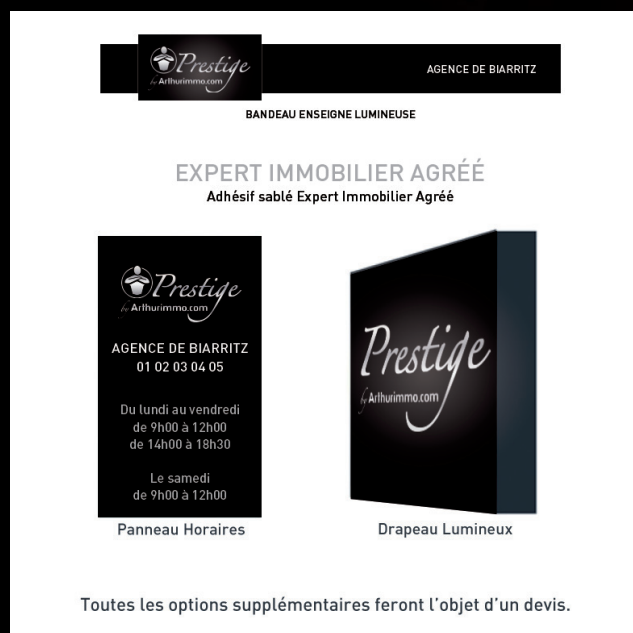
Prestige
by Arthurimmo.com

AGENCE DE BIARRITZ

BANDEAU ENSEIGNE LUMINEUSE

EXPERT IMMOBILIER AGRÉÉ
Adhésif sablé Expert Immobilier Agréé

Prestige
by Arthurimmo.com

AGENCE DE BIARRITZ
01 02 03 04 05

Du lundi au vendredi
de 9h00 à 12h00
de 14h00 à 18h30

Le samedi
de 9h00 à 12h00

Panneau Horaires

Prestige
by Arthurimmo.com

Drapeau Lumineux

Toutes les options supplémentaires feront l'objet d'un devis.